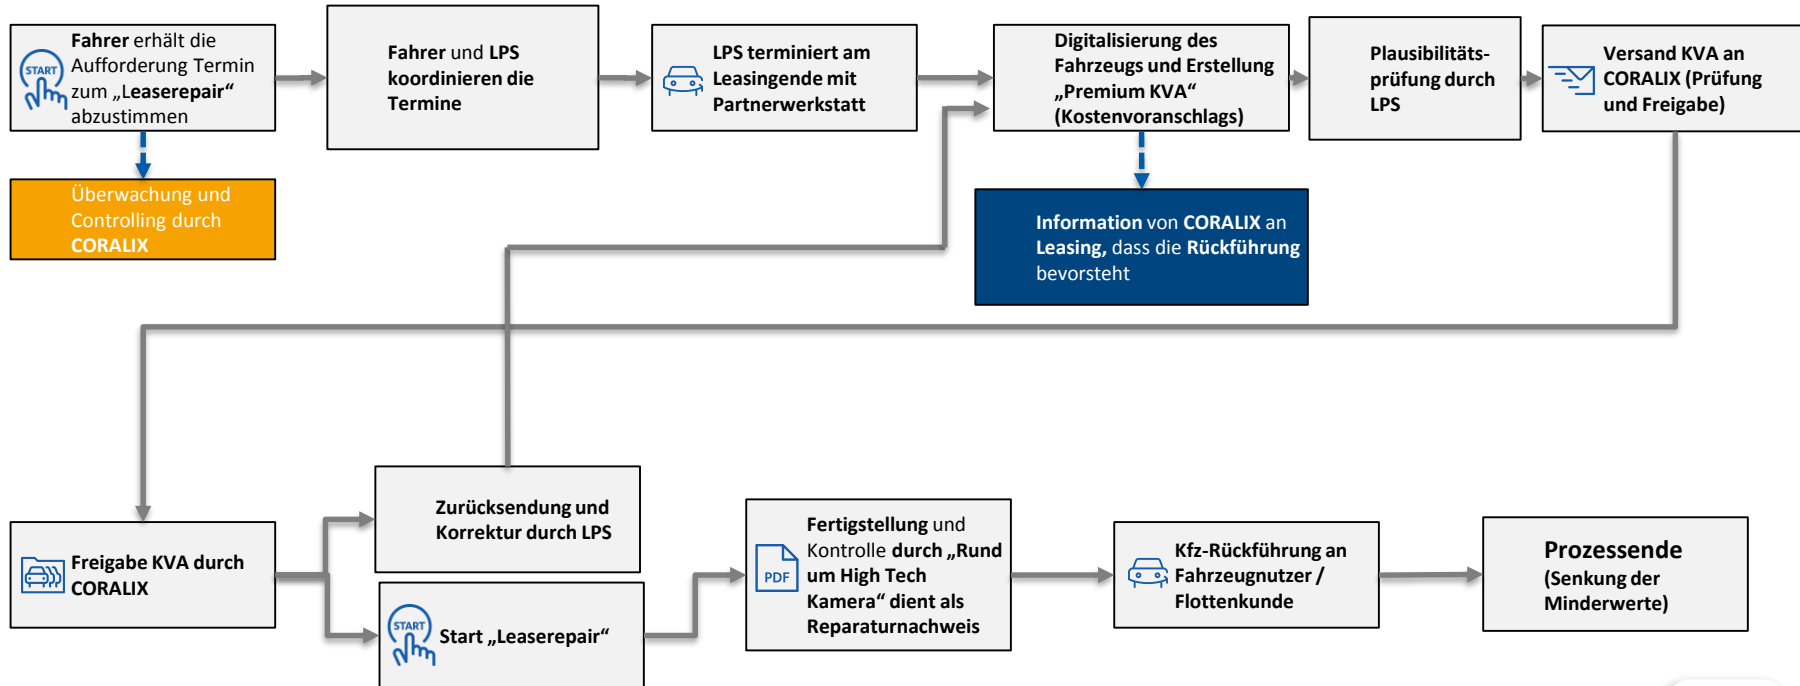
START

Fahrer erhält die Aufforderung Termin zum „Leaserepair“ abzustimmen

Fahrer und LPS koordinieren die Termine

LPS terminiert am Leasingende mit Partnerwerkstatt

Digitalisierung des Fahrzeugs und Erstellung „Premium KVA“ (Kostenvoranschlags)

Plausibilitätsprüfung durch LPS

Versand KVA an CORALIX (Prüfung und Freigabe)

Überwachung und Controlling durch CORALIX

Information von CORALIX an Leasing, dass die Rückführung bevorsteht

Zurücksendung und Korrektur durch LPS

Freigabe KVA durch CORALIX

START

Start „Leaserepair“

PDF

Fertigstellung und Kontrolle durch „Rund um High Tech Kamera“ dient als Reparaturnachweis

Kfz-Rückführung an Fahrzeugnutzer / Flottenkunde

Prozessende (Senkung der Minderwerte)